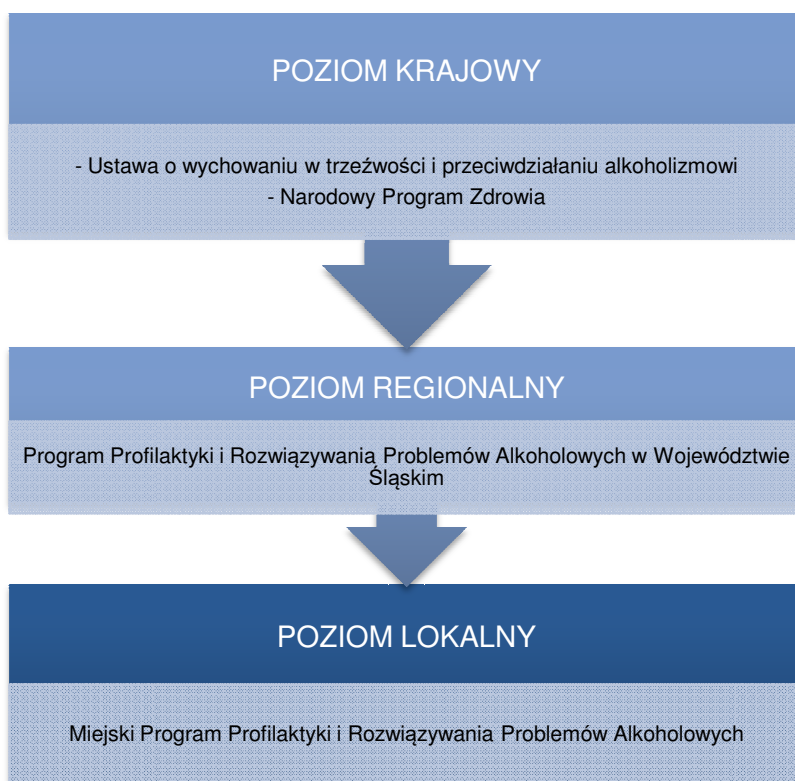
POZIOM KRAJOWY

- Ustawa o wychowaniu w trzeźwości i przeciwdziałaniu alkoholizmowi
- Narodowy Program Zdrowia

POZIOM REGIONALNY

Program Profilaktyki i Rozwiązywania Problemów Alkoholowych w Województwie Śląskim

POZIOM LOKALNY

Miejski Program Profilaktyki i Rozwiązywania Problemów Alkoholowych